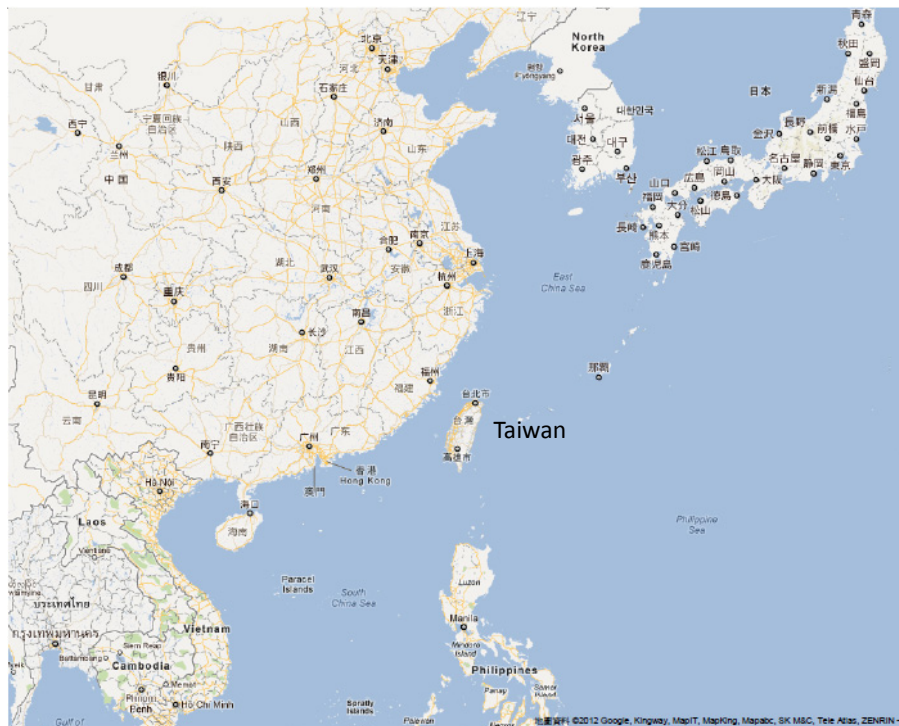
北京
天津
辽宁
North Korea
평양
Pyongyang
青森
秋田
盛岡
仙台
新潟
福島
日本
长野
前橋
水戸
金沢
名古屋
静岡
東京
大阪
松江
鳥取
岡山
广島
山口
福岡
大分
松山
徳島
長崎
熊本
宮崎
鹿児島
대한민국
서울
대전
대구
광주
부산
甘肃
银川
宁夏回族自治区
西宁
兰州
中国
石家庄
河北
太原
山西
济南
山东
陕西
西安
郑州
河南
江苏
合肥
南京
上海
湖北
武汉
安徽
杭州
浙江
成都
四川
重庆
长沙
湖南
南昌
江西
贵州
贵阳
福州
福建
East China Sea
那覇
昆明
云南
广西壮族自治区
南宁
广州
广东
台北市
台灣
高雄市
Taiwan
香港
Hong Kong
澳門
Hà Nội
海口
海南
Laos
Vientiane
Philippine Sea
Paracel Islands
South China Sea
Luzon
ประเทศไทย
กรุงเทพมหานคร
Vietnam
Manila
Siem Reap
Battambang
Cambodia
Mindoro Island
Philippines
Phnom Penh
Hồ Chí Minh
Panay
Samar
Spratly Islands
Palawan
Gulf of
地图资料 ©2012 Google, Kingway, MapIT, MapKing, Mapabc, SK M&C, Tele Atlas, ZENRIN -